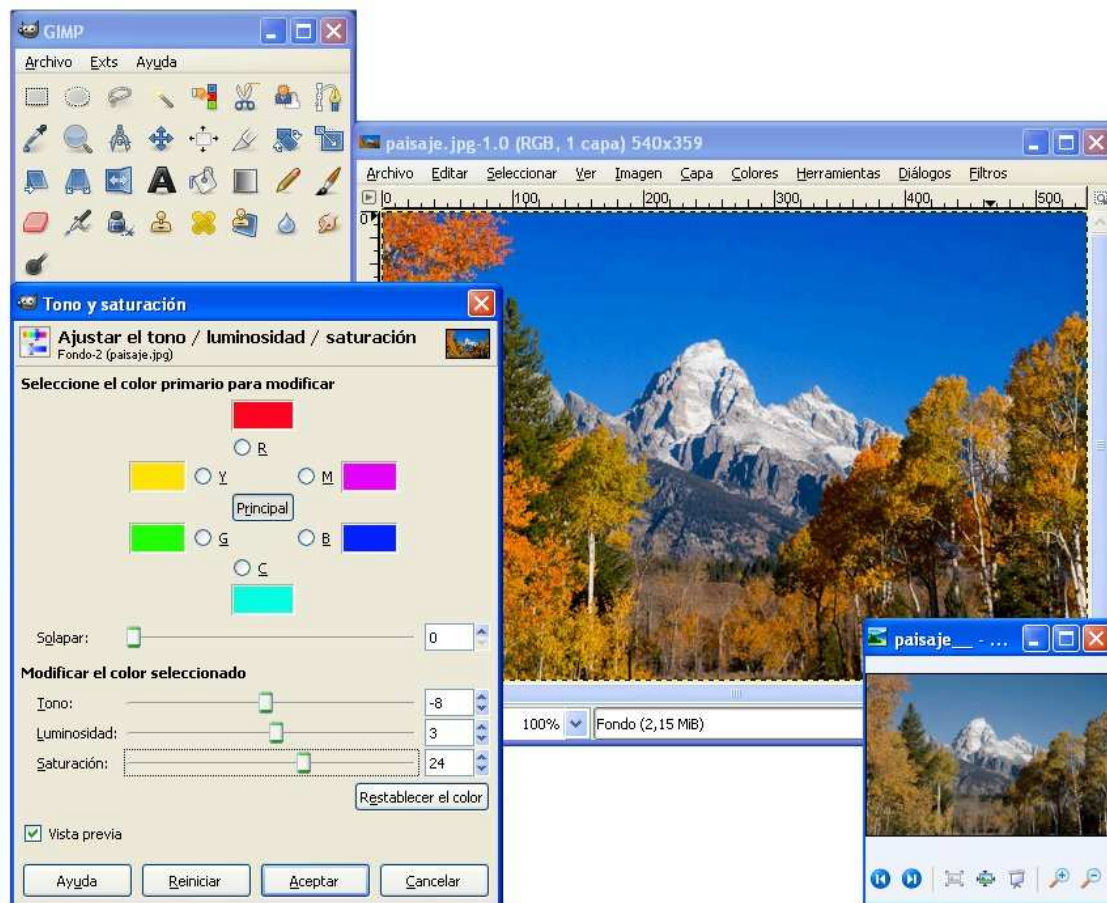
GIMP

Archivo Exts Ayuda

paisaje.jpg-1.0 (RGB, 1 capa) 540x359

Archivo Editar Seleccionar Ver Imagen Capa Colores Herramientas Diálogos Filtros

0 100 200 300 400 500

Tono y saturación

Ajustar el tono / luminosidad / saturación
Fondo-2 (paisaje.jpg)

Seleccione el color primario para modificar

R

Y

M

Principal

G

B

C

Solapar: 0

Modificar el color seleccionado

Tono: -8

Luminosidad: 3

Saturación: 24

Restablecer el color

Vista previa

Ayuda Reiniciar Aceptar Cancelar

100% Fondo (2,15 MiB)

paisaje__ - ...